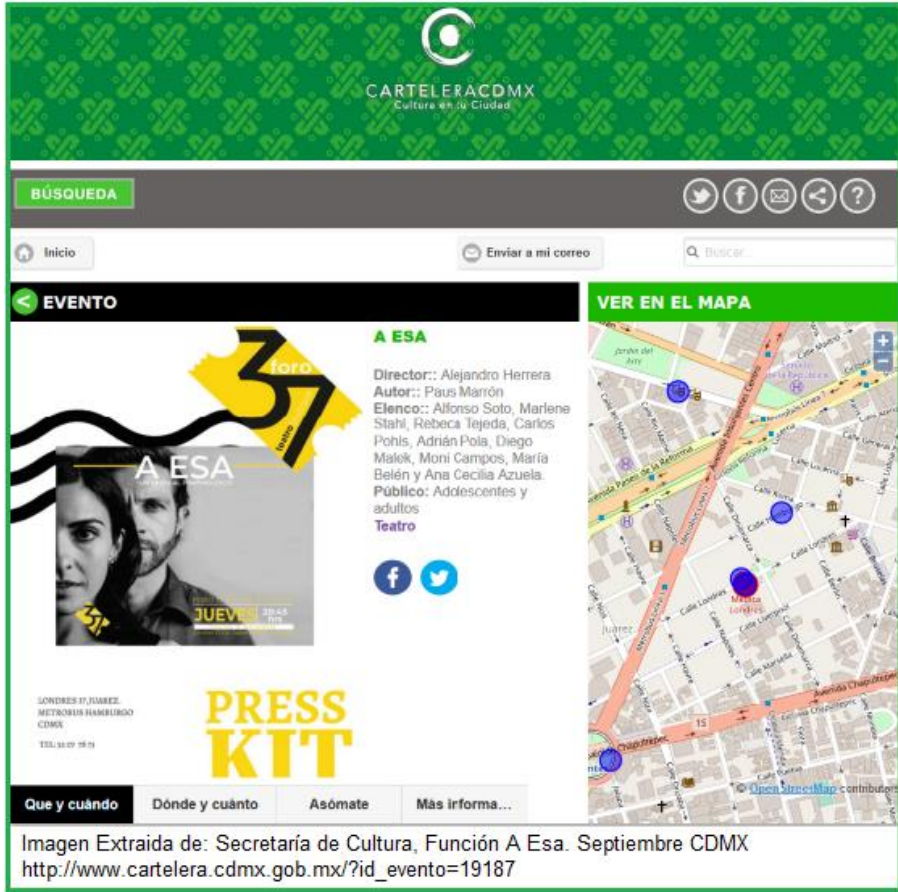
CARTELERACDMX
Cultura en tu Ciudad

BÚSQUEDA

Inicio

Enviar a mi correo

Buscar...

EVENTO

VER EN EL MAPA

foro
37
teatro

A ESA

JUEVES

LONDRES 37, JUAREZ.
METROBUS HAMBURGO
CDMX

TEL: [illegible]

PRESS KIT

A ESA

Director:: Alejandro Herrera
Autor:: Paus Marrón
Elenco:: Alfonso Soto, Marlene Stahl, Rebeca Tejeda, Carlos Pohls, Adrián Pola, Diego Malek, Moni Campos, María Belén y Ana Cecilia Azuela.
Público: Adolescentes y adultos
Teatro

Jardín del Arte

Avenida Paseo de la Reforma

Avenida Insurgentes Centro

Calle Londres

Calle Liverpool

Calle Marsella

Avenida Chapultepec

Juárez

Metro Londres

15

© OpenStreetMap contributors

Que y cuándo
Dónde y cuánto
Asómate
Más informa...

Imagen Extraida de: Secretaría de Cultura, Función A Esa. Septiembre CDMX
http://www.cartelera.cdmx.gob.mx/?id_evento=19187